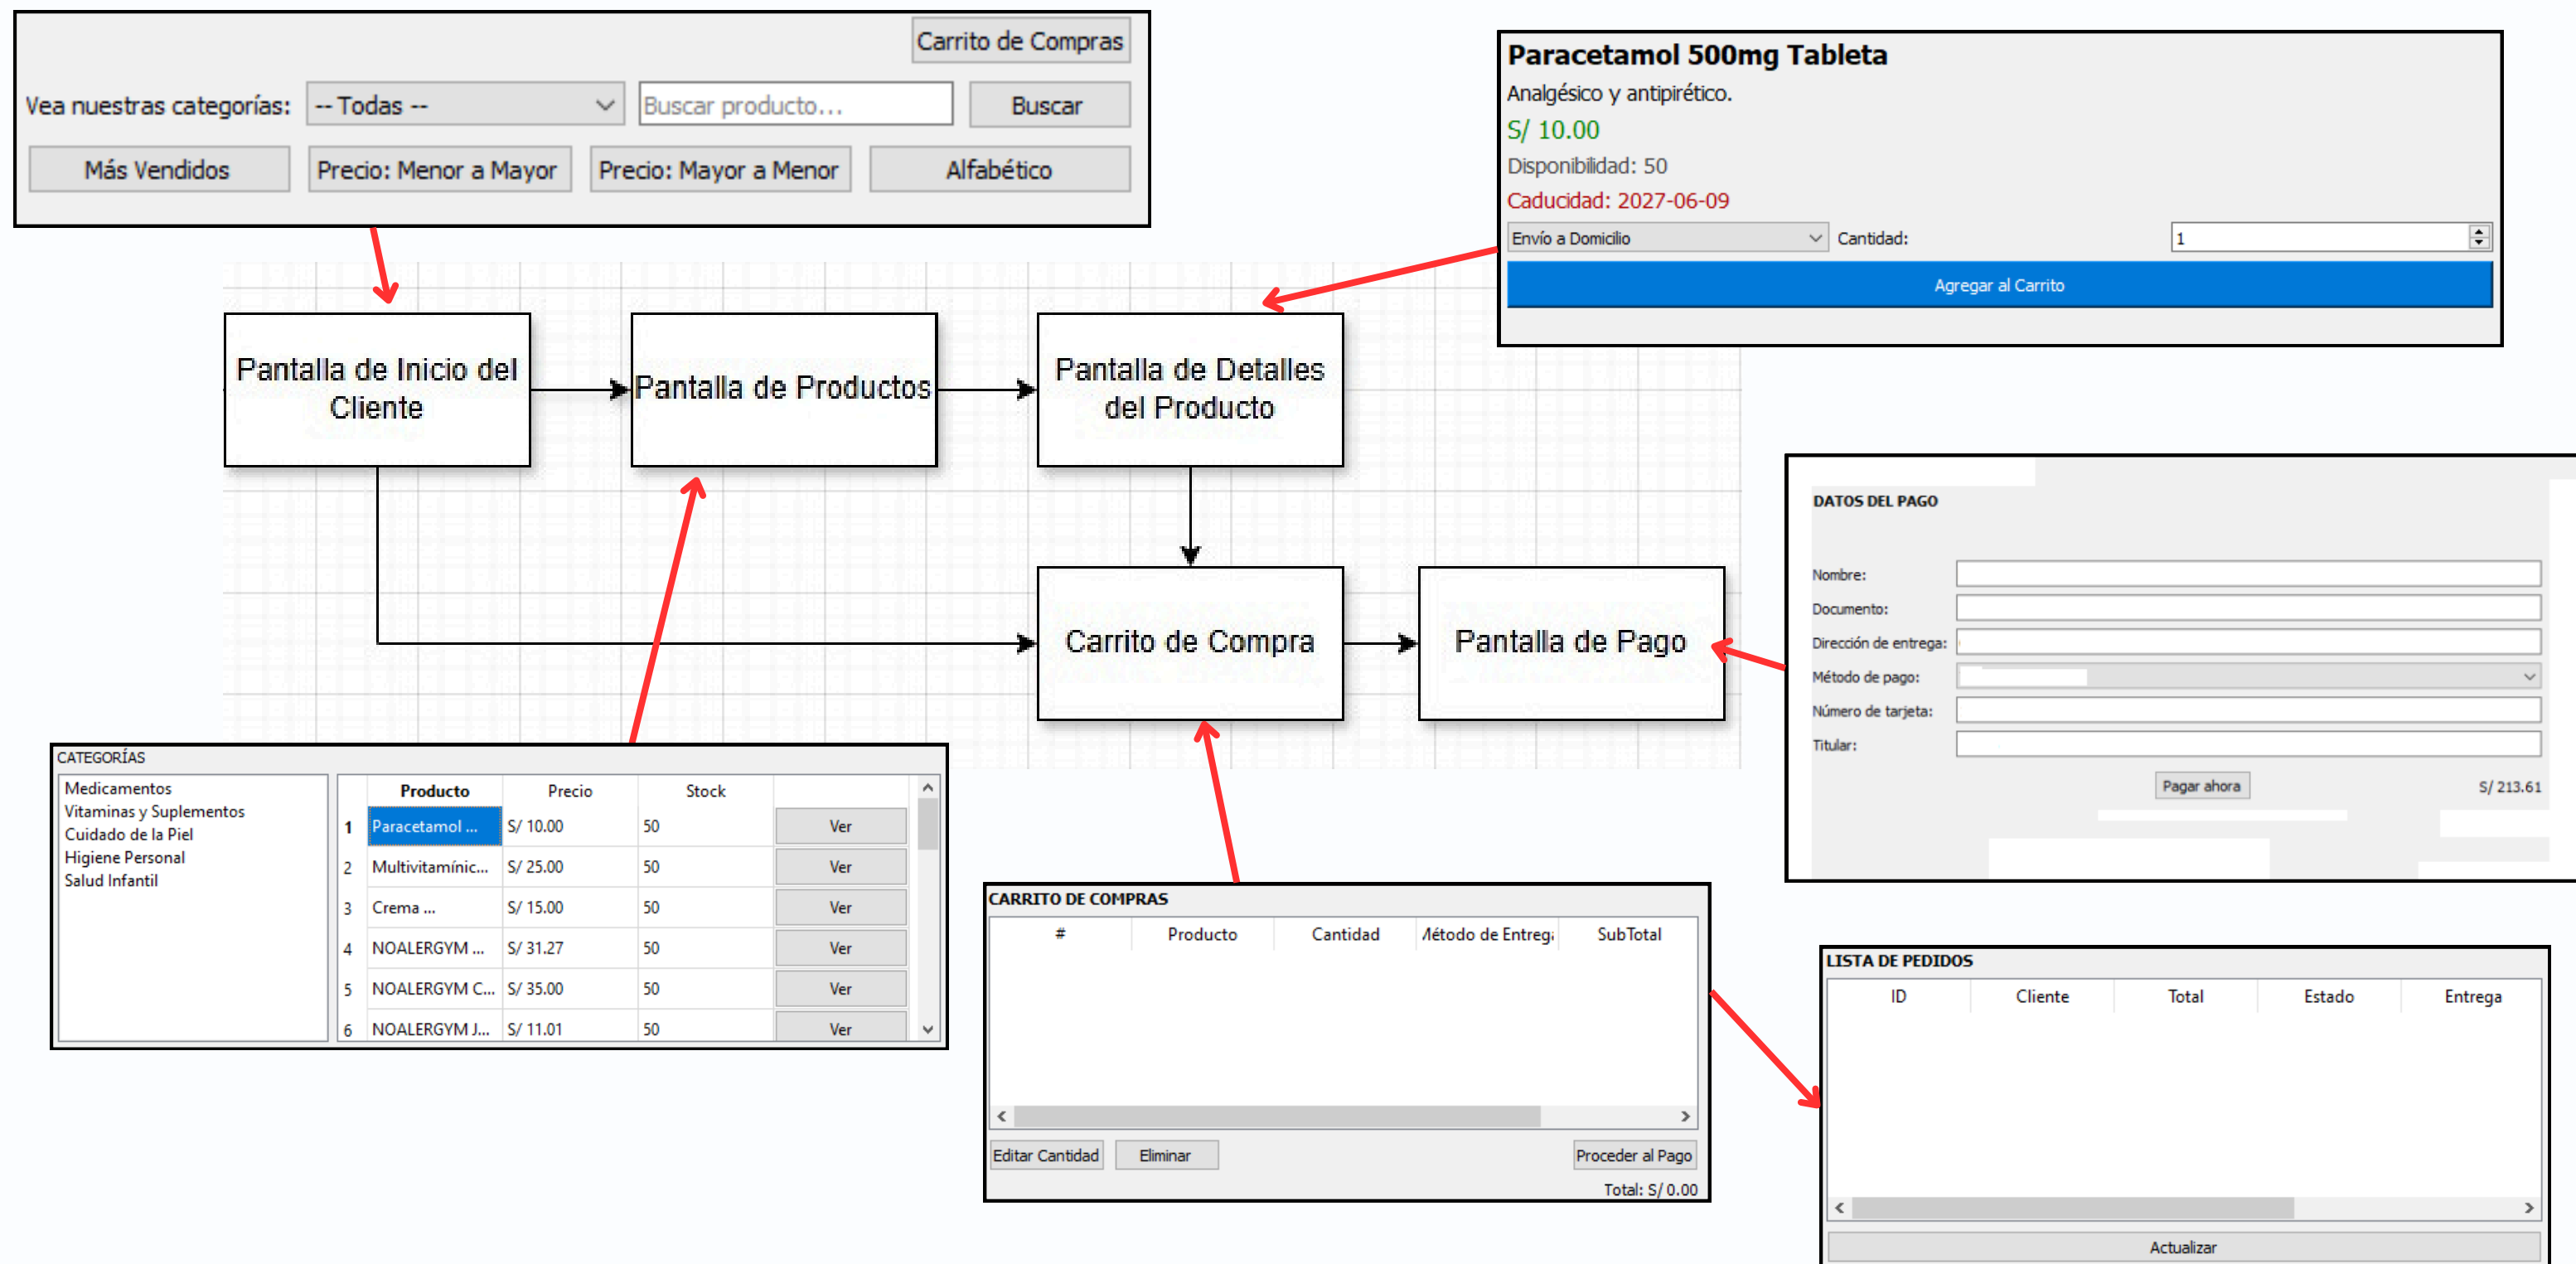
Carrito de Compras

Vea nuestras categorías: -- Todas -- Buscar producto... Buscar

Más Vendidos | Precio: Menor a Mayor | Precio: Mayor a Menor | Alfabético

Paracetamol 500mg Tableta

Analgésico y antipirético.

S/ 10.00

Disponibilidad: 50

Caducidad: 2027-06-09

Envío a Domicilio Cantidad: 1

Agregar al Carrito

Pantalla de Inicio del Cliente

Pantalla de Productos

Pantalla de Detalles del Producto

Carrito de Compra

Pantalla de Pago

DATOS DEL PAGO

Nombre:

Documento:

Dirección de entrega:

Método de pago:

Número de tarjeta:

Titular:

Pagar ahora

S/ 213.61

CATEGORÍAS

Medicamentos
Vitaminas y Suplementos
Cuidado de la Piel
Higiene Personal
Salud Infantil

| | Producto | Precio | Stock | |
|---|---|---|---|---|
| 1 | Paracetamol ... | S/ 10.00 | 50 | Ver |
| 2 | Multivitamínic... | S/ 25.00 | 50 | Ver |
| 3 | Crema ... | S/ 15.00 | 50 | Ver |
| 4 | NOALERGYM ... | S/ 31.27 | 50 | Ver |
| 5 | NOALERGYM C... | S/ 35.00 | 50 | Ver |
| 6 | NOALERGYM J... | S/ 11.01 | 50 | Ver |

CARRITO DE COMPRAS

| # | Producto | Cantidad | Método de Entreg | SubTotal |
|---|---|---|---|---|

Editar Cantidad | Eliminar | Proceder al Pago

Total: S/ 0.00

LISTA DE PEDIDOS

| ID | Cliente | Total | Estado | Entrega |
|---|---|---|---|---|

Actualizar